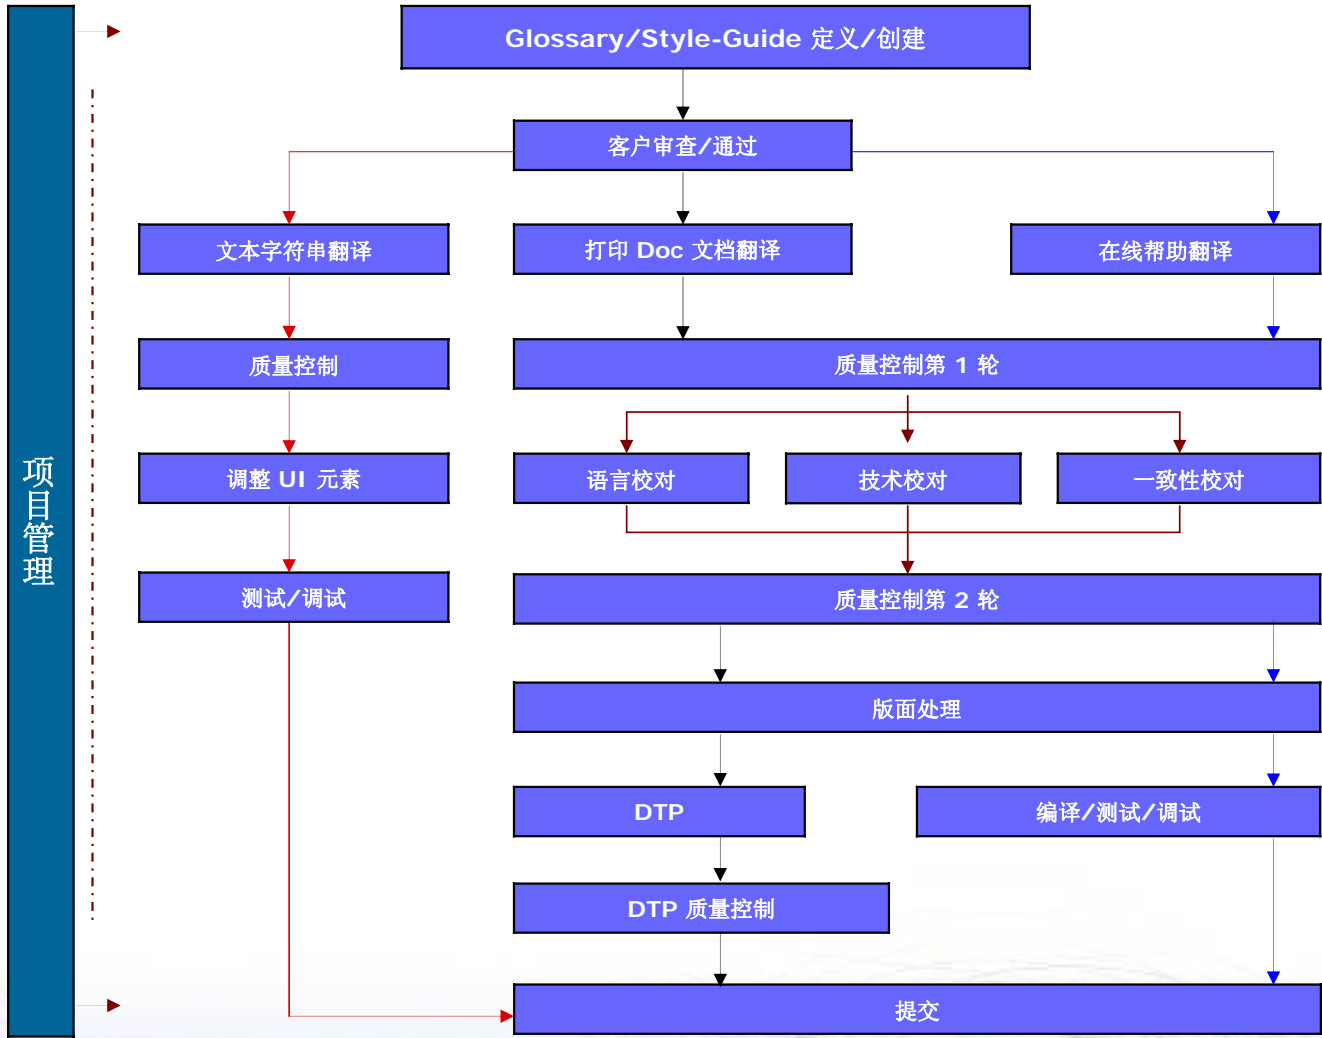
项目管理

Glossary/Style-Guide 定义/创建

客户审查/通过

文本字符串翻译

打印 Doc 文档翻译

在线帮助翻译

质量控制

质量控制第 1 轮

调整 UI 元素

语言校对

技术校对

一致性校对

测试/调试

质量控制第 2 轮

版面处理

DTP

编译/测试/调试

DTP 质量控制

提交